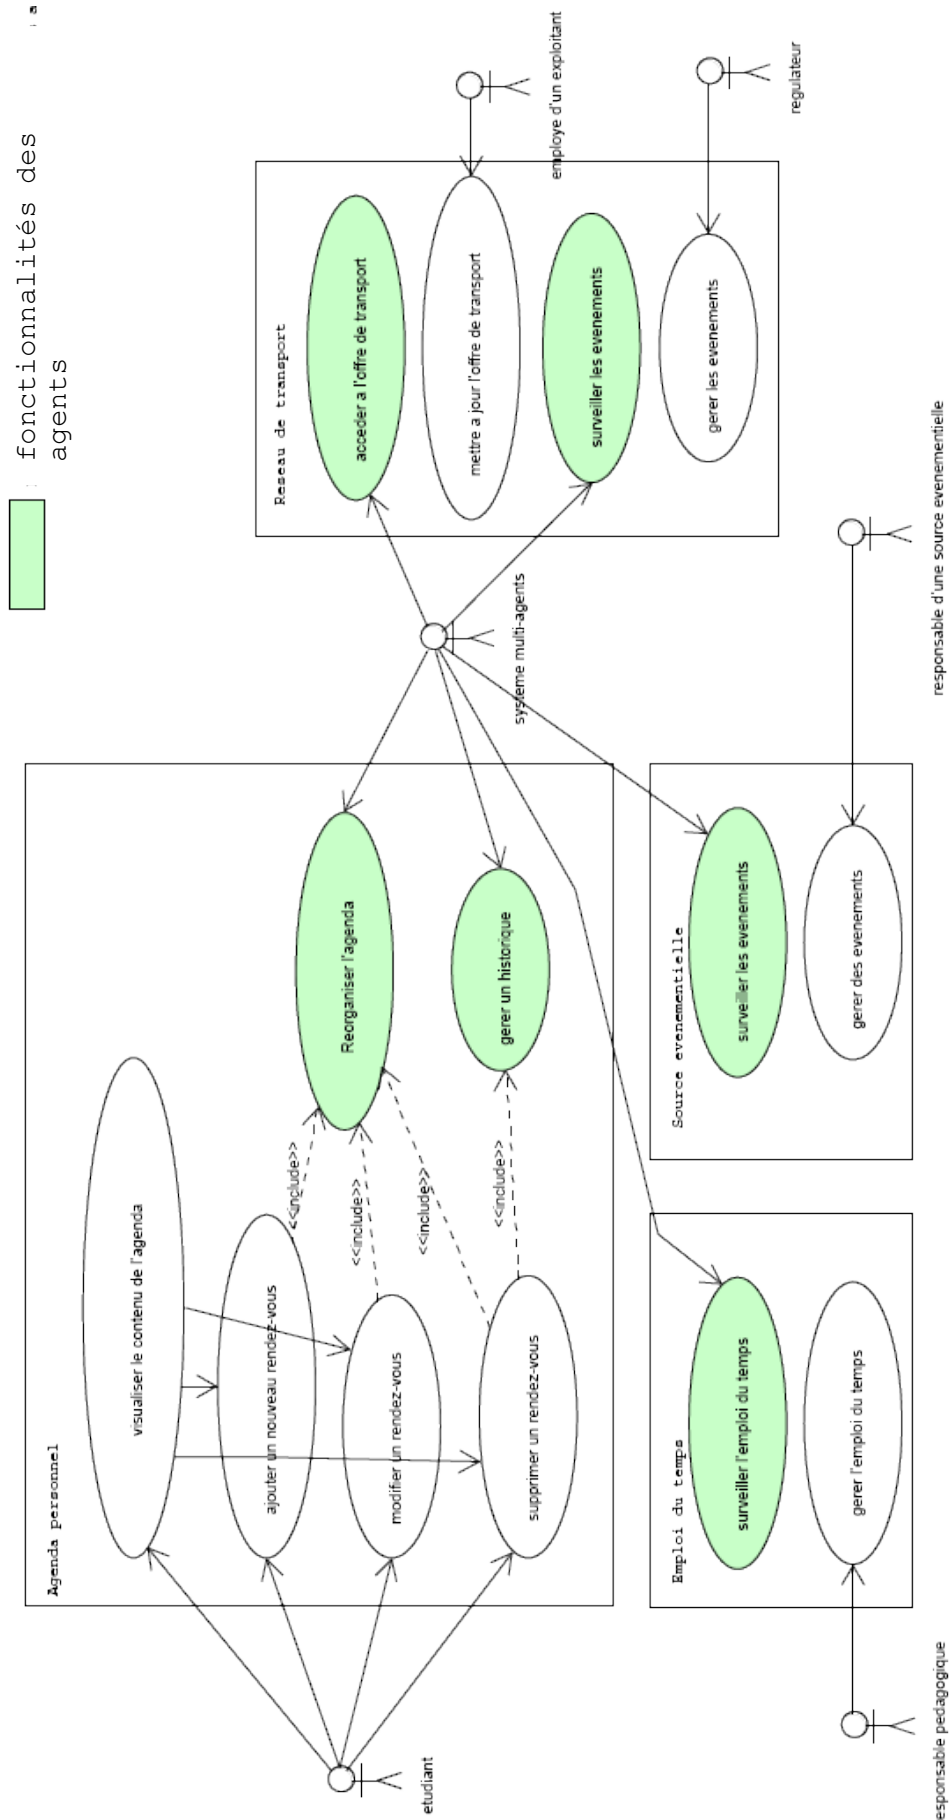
fonctionnalités des agents

Reseau de transport

acceder a l'offre de transport

mettre a jour l'offre de transport

surveiller les evenements

gerer les evenements

employe d'un exploitant

regulateur

systeme multi-agents

responsable d'une source evenementielle

Agenda personnel

Reorganiser l'agenda

gerer un historique

visualiser le contenu de l'agenda

ajouter un nouveau rendez-vous

modifier un rendez-vous

supprimer un rendez-vous

<<include>>

<<include>>

<<include>>

<<include>>

Source evenementielle

surveiller les evenements

gerer des evenements

Emploi du temps

surveiller l'emploi du temps

gerer l'emploi du temps

etudiant

responsable pedagogique